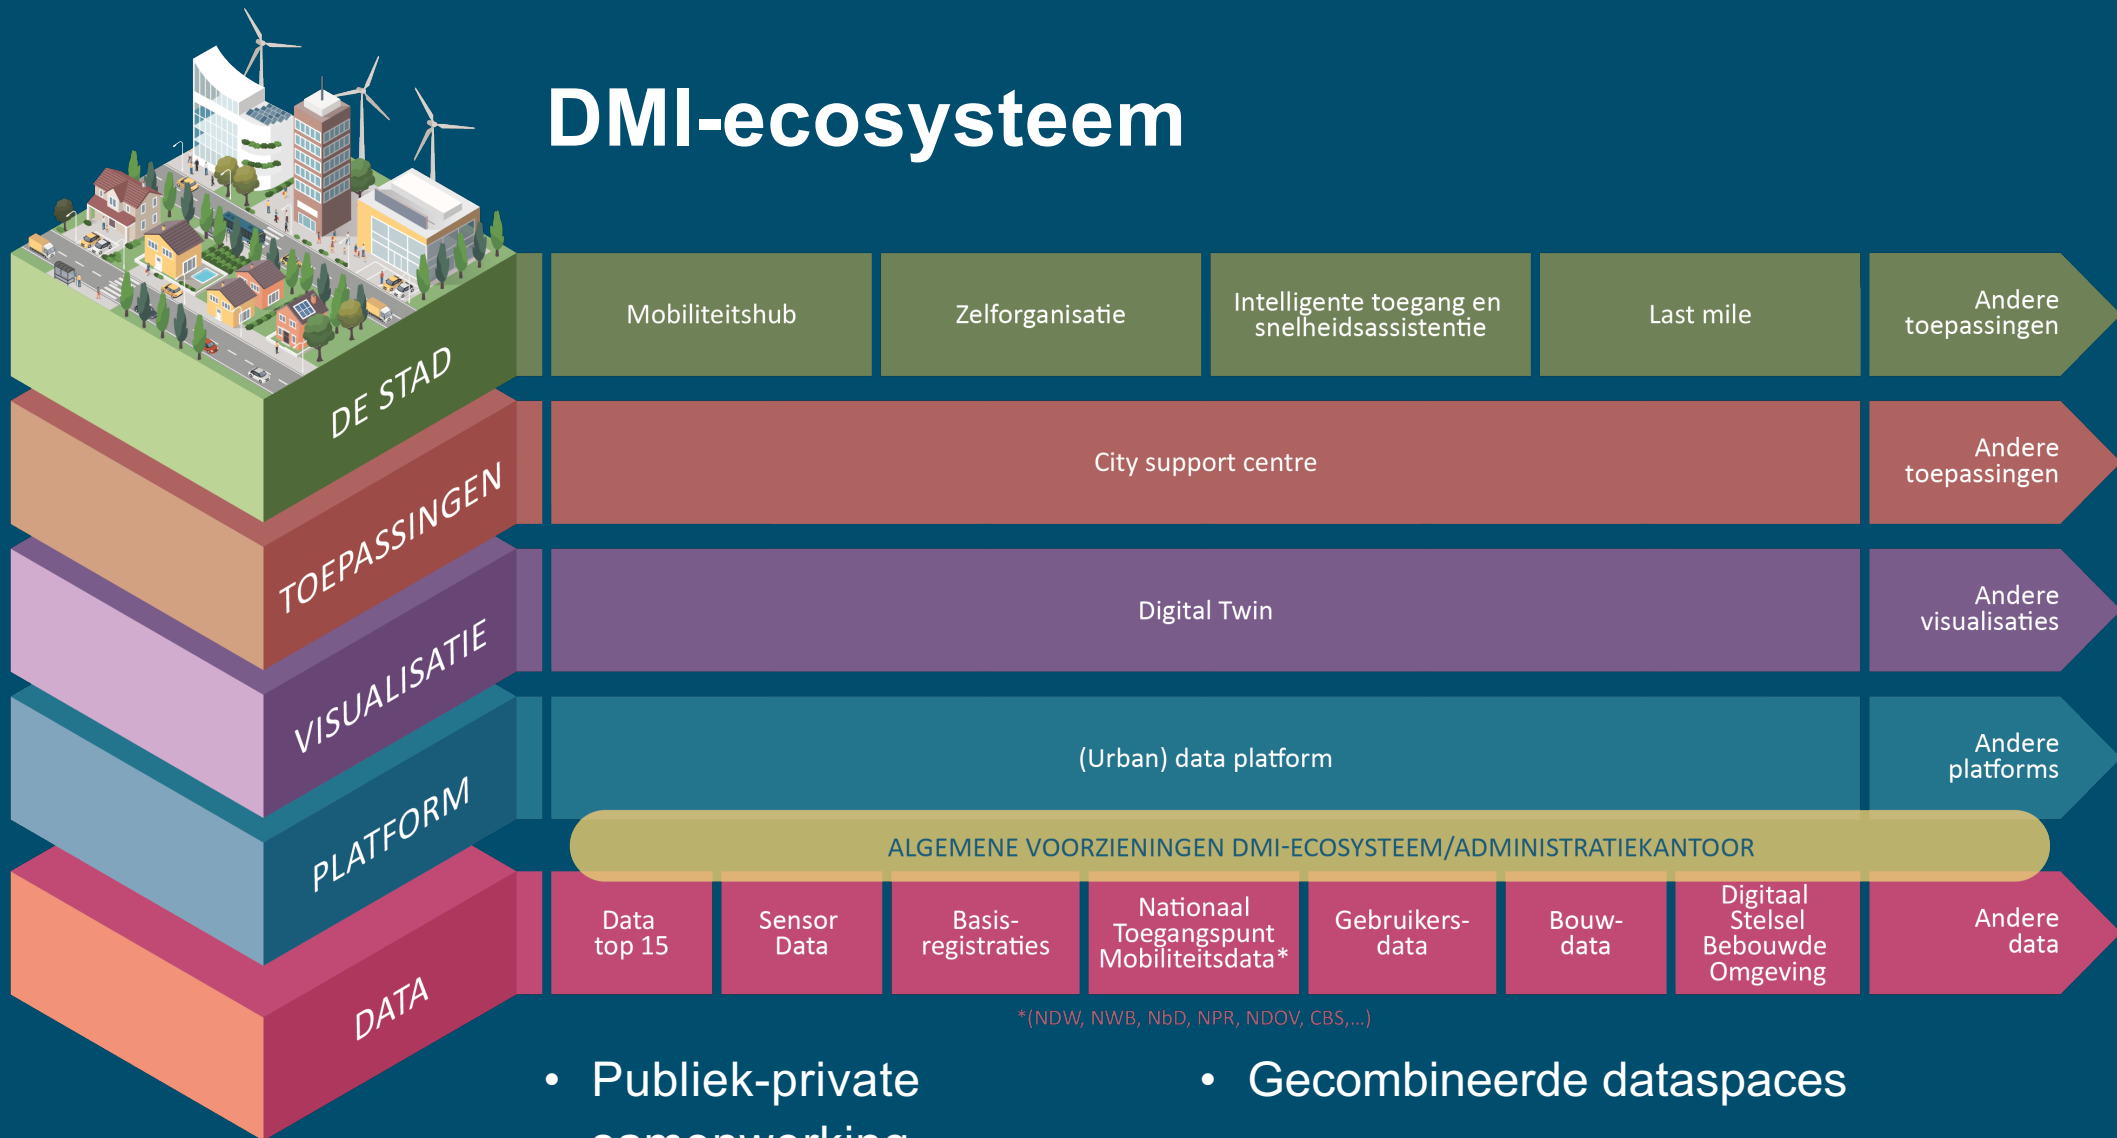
DMI-ecosysteem

DE STAD

TOEPASSINGEN

VISUALISATIE

PLATFORM

DATA

| Mobiliteitshub | Zelforganisatie | Intelligente toegang en snelheidsassistentie | Last mile | Andere toepassingen |
|---|---|---|---|---|

City support centre

Andere toepassingen

Digital Twin

Andere visualisaties

(Urban) data platform

Andere platforms

ALGEMENE VOORZIENINGEN DMI-ECOSYSTEEM/ADMINISTRATIEKANTOOR

| Data top 15 | Sensor Data | Basisregistraties | Nationaal Toegangspunt Mobiliteitsdata* | Gebruikersdata | Bouwdata | Digitaal Stelsel Bebouwde Omgeving | Andere data |
|---|---|---|---|---|---|---|---|

*(NDW, NWB, NbD, NPR, NDOV, CBS,...)

• Publiek-private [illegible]

• Gecombineerde dataspaces